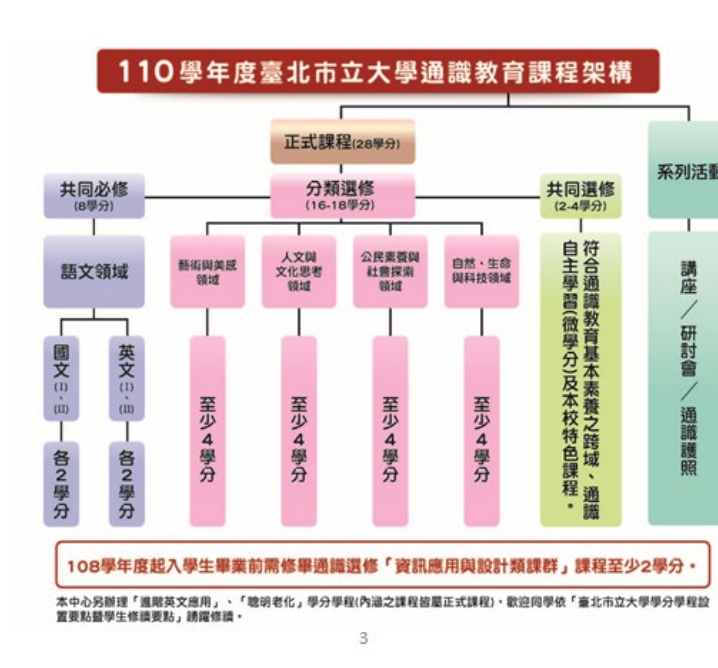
110學年度臺北市立大學通識教育課程架構

正式課程(28學分)

系列活動

共同必修
(8學分)

分類選修
(16-18學分)

共同選修
(2-4學分)

語文領域

藝術與美感領域

人文與文化思考領域

公民素養與社會探索領域

自然、生命與科技領域

符合通識教育基本素養之跨域、通識自主學習(微學分)及本校特色課程。

講座／研討會／通識護照

國文(I)、(II)

英文(I)、(II)

各2學分

各2學分

至少4學分

至少4學分

至少4學分

至少4學分

108學年度起入學生畢業前需修畢通識選修「資訊應用與設計類課群」課程至少2學分。

本中心另辦理「進階英文應用」、「聰明老化」學分學程(內涵之課程皆屬正式課程)，歡迎同學依「臺北市立大學學分學程設置要點暨學生修讀要點」踴躍修讀。

3